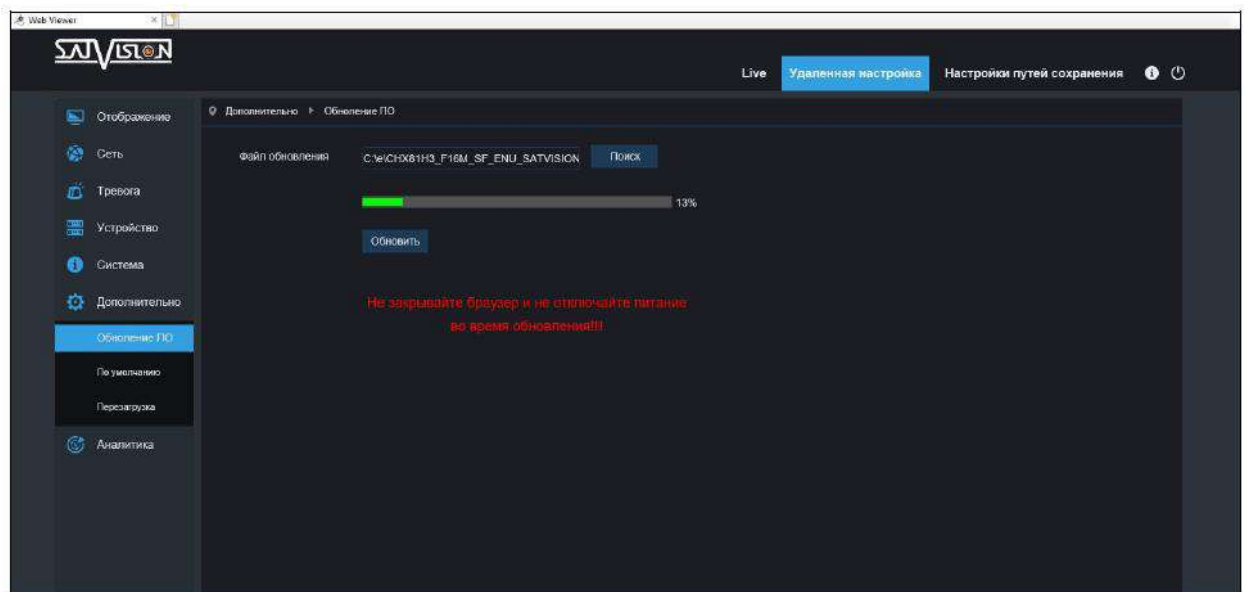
Web Viewer

SATVISION

Live
Удаленная настройка
Настройки путей сохранения

Отображение
Сеть
Тревога
Устройство
Система
Дополнительно
Обновление ПО
По умолчанию
Перезагрузка
Аналитика

Дополнительно ▸ Обновление ПО

Файл обновления C:\e\CHX81H3_F16M_SF_ENU_SATVISION Поиск

13%

Обновить

Не закрывайте браузер и не отключайте питание во время обновления!!!